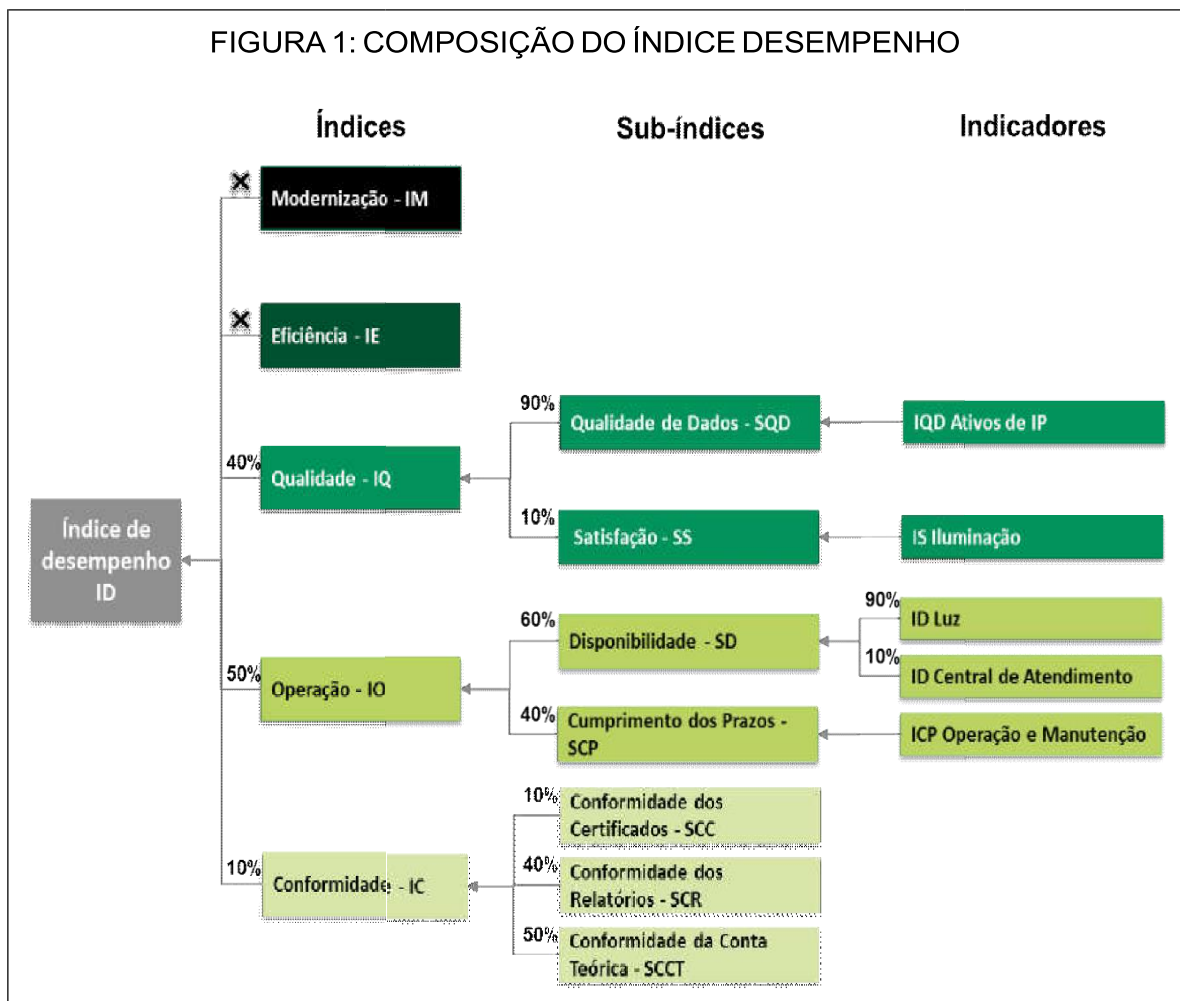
FIGURA 1: COMPOSIÇÃO DO ÍNDICE DESEMPENHO

Índices

Sub-índices

Indicadores

Modernização - IM

Eficiência - IE

40%

Qualidade - IQ

90%

Qualidade de Dados - SQD

IQD Ativos de IP

10%

Satisfação - SS

IS Iluminação

Índice de desempenho ID

60%

Disponibilidade - SD

90%

ID Luz

10%

ID Central de Atendimento

50%

Operação - IO

40%

Cumprimento dos Prazos - SCP

ICP Operação e Manutenção

10%

Conformidade dos Certificados - SCC

10%

Conformidade - IC

40%

Conformidade dos Relatórios - SCR

50%

Conformidade da Conta Teórica - SCCT